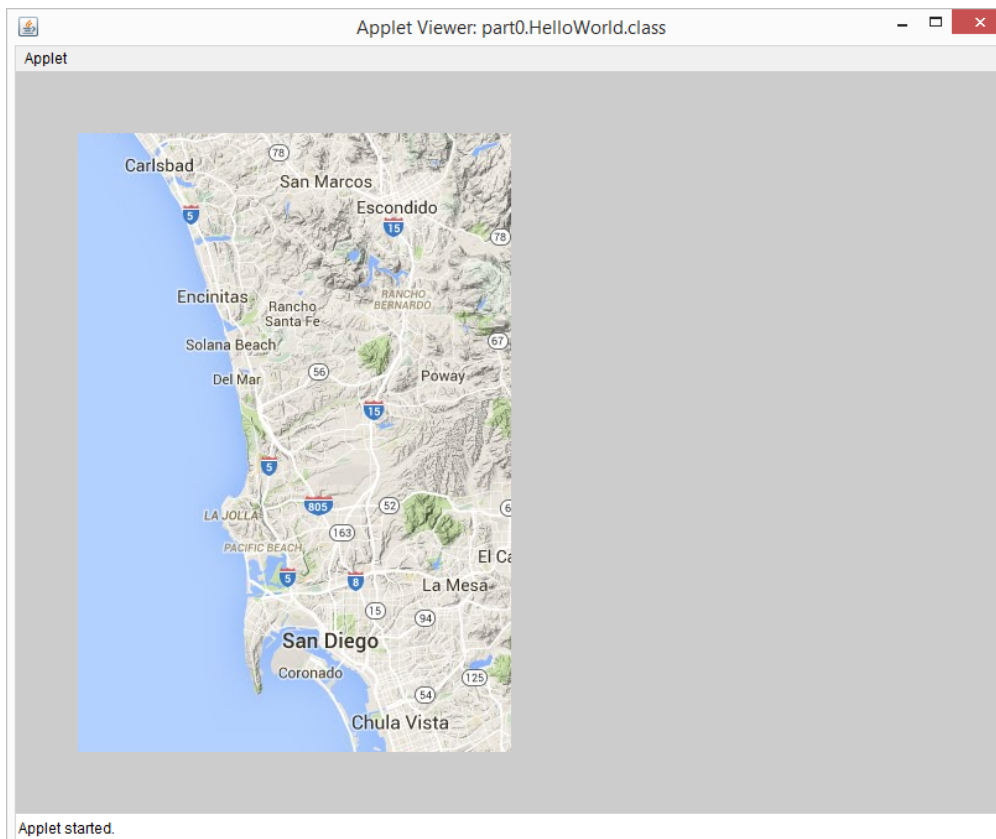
Applet Viewer: part0.HelloWorld.class

Applet

Carlsbad
78
San Marcos
Escondido
5
15
78
Encinitas
Rancho Santa Fe
RANCHO BERNARDO
67
Solana Beach
Del Mar
56
Poway
15
5
LA JOLLA
805
52
6
163
PACIFIC BEACH
El Ca
5
8
La Mesa
15
94
San Diego
Coronado
125
54
Chula Vista

Applet started.